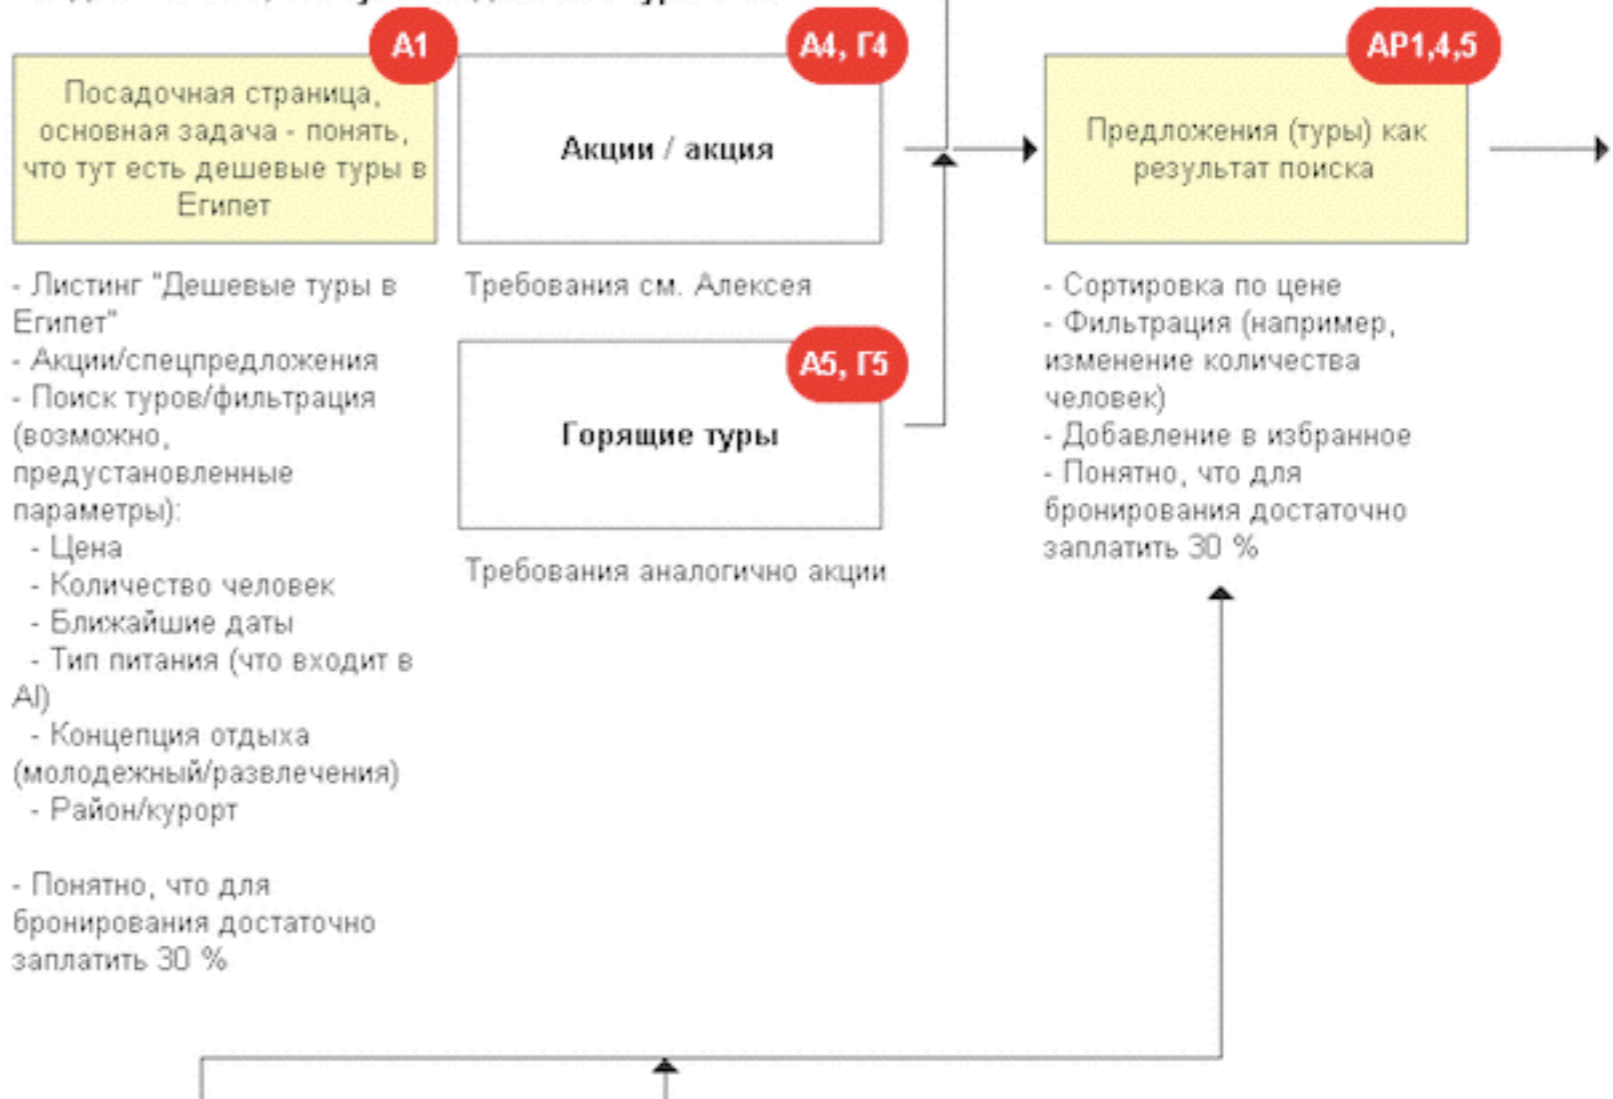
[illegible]

A1

Посадочная страница, основная задача - понять, что тут есть дешевые туры в Египет

- Листинг "Дешевые туры в Египет"
- Акции/спецпредложения
- Поиск туров/фильтрация (возможно, предустановленные параметры):
  - Цена
  - Количество человек
  - Ближайшие даты
  - Тип питания (что входит в AI)
  - Концепция отдыха (молодежный/развлечения)
  - Район/курорт

- Понятно, что для бронирования достаточно заплатить 30 %

A4, Г4

Акции / акция

Требования см. Алексея

A5, Г5

Горящие туры

Требования аналогично акции

AP1,4,5

Предложения (туры) как результат поиска

- Сортировка по цене
- Фильтрация (например, изменение количества человек)
- Добавление в избранное
- Понятно, что для бронирования достаточно заплатить 30 %